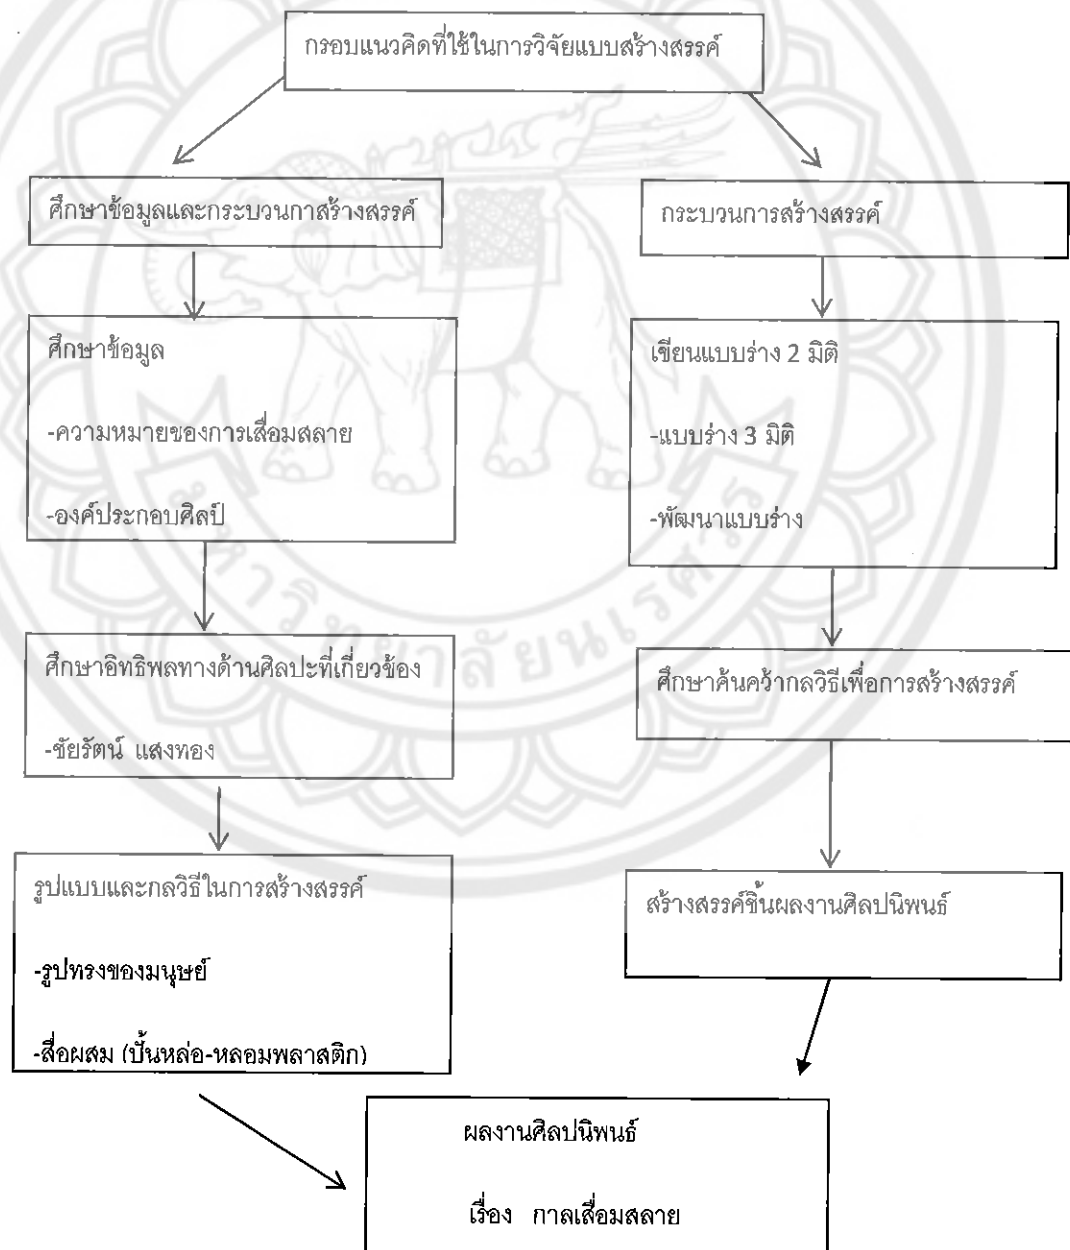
กรอบแนวคิดที่ใช้ในการวิจัยแบบสร้างสรรค์

ศึกษาข้อมูลและกระบวนกาสร้างสรรค์

ศึกษาข้อมูล

-ความหมายของการเสื่อมสลาย

-องค์ประกอบศิลป์

ศึกษาอิทธิพลทางด้านศิลปะที่เกี่ยวข้อง

-ชัยรัตน์ แสงทอง

รูปแบบและกลวิธีในการสร้างสรรค์

-รูปทรงของมนุษย์

-สื่อผสม (ปั้นหล่อ-หลอมพลาสติก)

กระบวนการสร้างสรรค์

เขียนแบบร่าง 2 มิติ

-แบบร่าง 3 มิติ

-พัฒนาแบบร่าง

ศึกษาค้นคว้ากลวิธีเพื่อการสร้างสรรค์

สร้างสรรค์ชิ้นผลงานศิลปนิพนธ์

ผลงานศิลปนิพนธ์

เรื่อง กาลเสื่อมสลาย